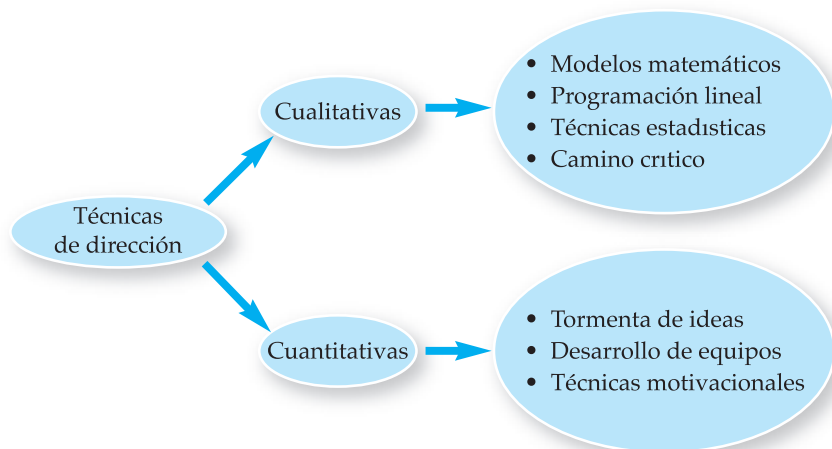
Técnicas de dirección

Cualitativas

• Modelos matemáticos
• Programación lineal
• Técnicas estadısticas
• Camino crıtico

Cuantitativas

• Tormenta de ideas
• Desarrollo de equipos
• Técnicas motivacionales